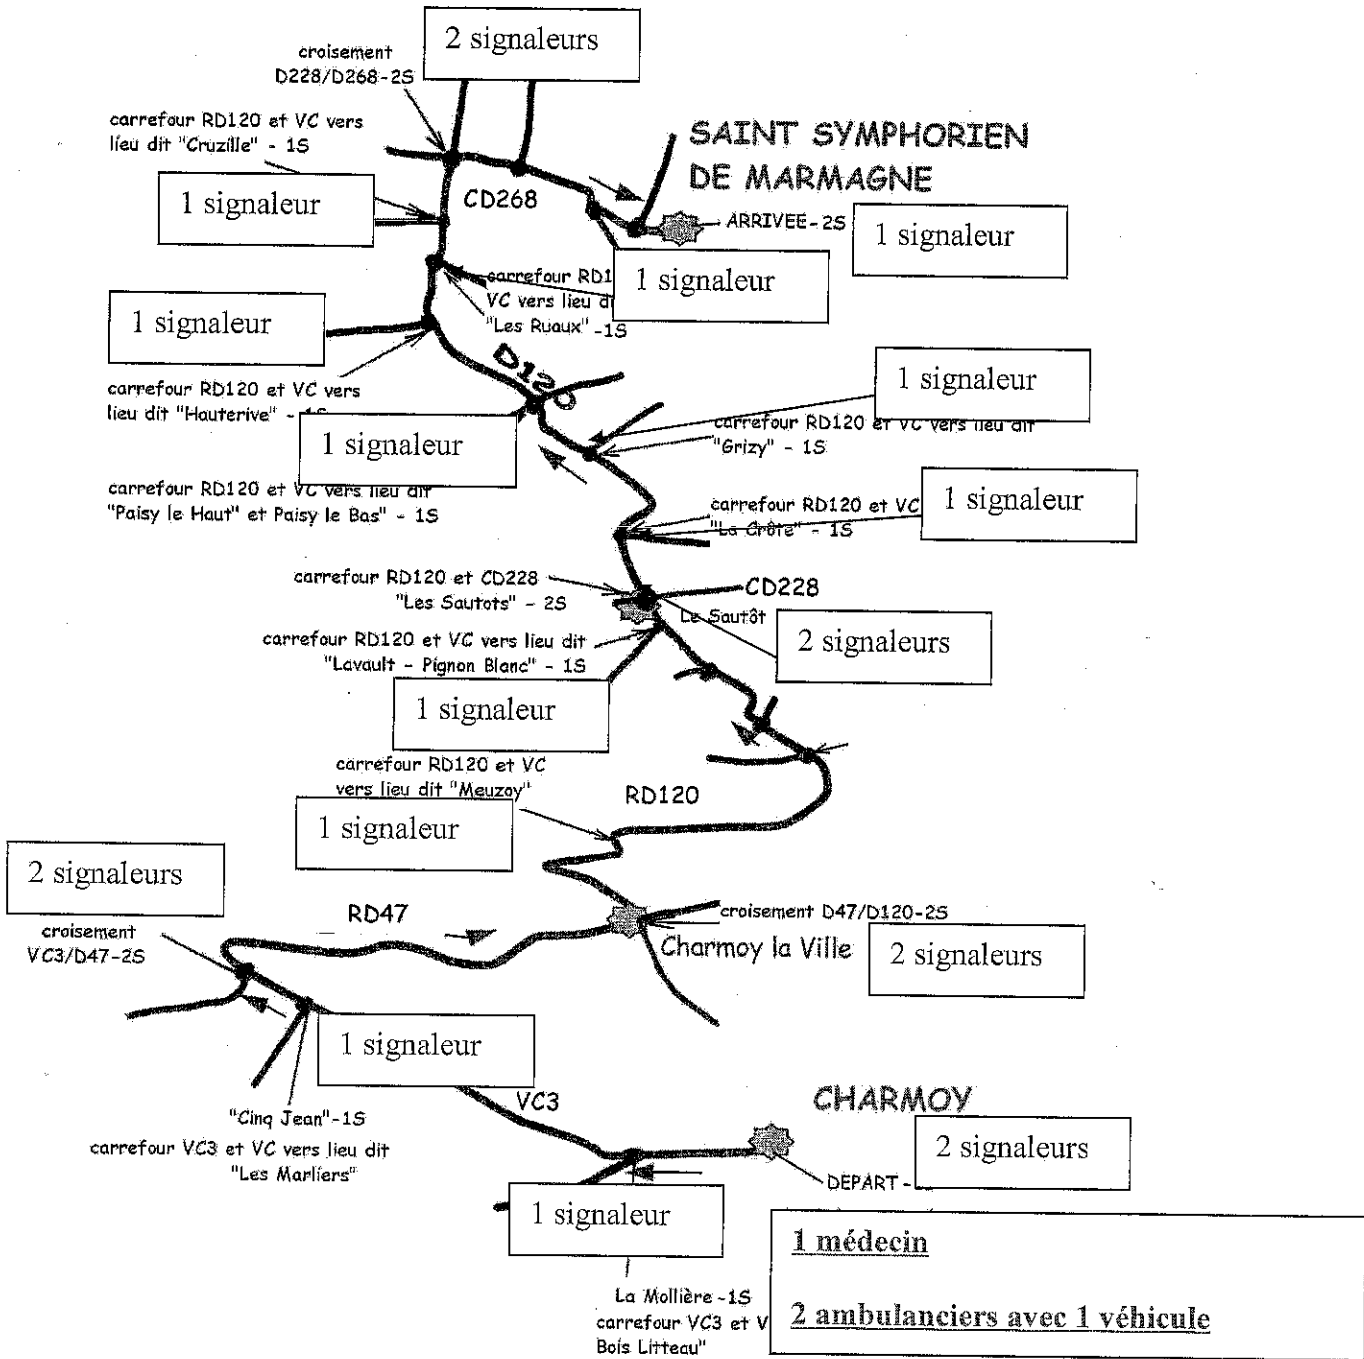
croisement D228/D268-2S

2 signaleurs

carrefour RD120 et VC vers lieu dit "Cruzille" - 1S

SAINT SYMPHORIEN DE MARMAGNE

1 signaleur

CD268

ARRIVEE-2S

1 signaleur

carrefour RD1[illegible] VC vers lieu di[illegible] "Les Ruaux" -1S

1 signaleur

1 signaleur

D120

carrefour RD120 et VC vers lieu dit "Hauterive" - 1S

1 signaleur

1 signaleur

carrefour RD120 et VC vers lieu dit "Grizy" - 1S

carrefour RD120 et VC vers lieu dit "Paisy le Haut" et Paisy le Bas" - 1S

carrefour RD120 et VC "La Grôte" - 1S

1 signaleur

carrefour RD120 et CD228 "Les Sautots" - 2S

CD228

Le Sautôt

carrefour RD120 et VC vers lieu dit "Lavault - Pignon Blanc" - 1S

2 signaleurs

1 signaleur

carrefour RD120 et VC vers lieu dit "Meuzoy"

RD120

1 signaleur

2 signaleurs

croisement VC3/D47-2S

RD47

croisement D47/D120-2S

Charmoy la Ville

2 signaleurs

1 signaleur

VC3

CHARMOY

"Cinq Jean"-1S
carrefour VC3 et VC vers lieu dit "Les Marliers"

2 signaleurs

DEPART -

1 signaleur

La Mollière -1S
carrefour VC3 et V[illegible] Bois Litteau"

1 médecin

2 ambulanciers avec 1 véhicule